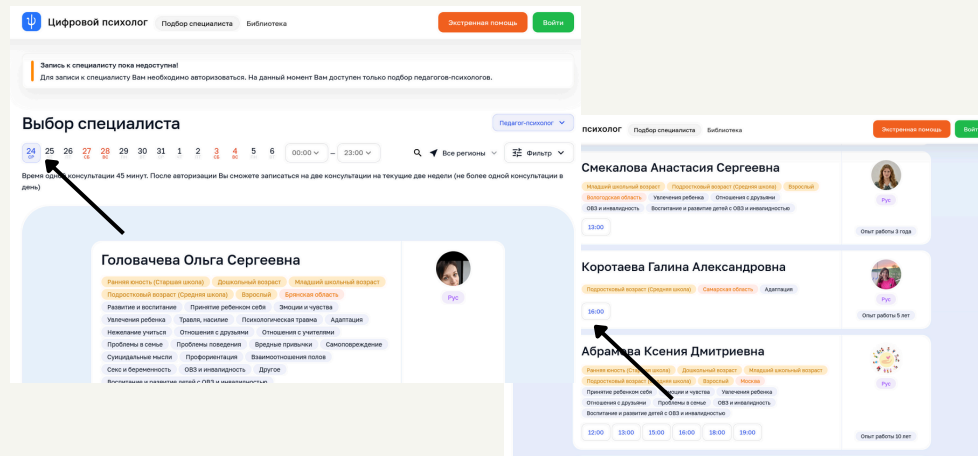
Цифровой психолог Подбор специалиста Библиотека Экстренная помощь Войти

Запись к специалисту пока недоступна!
Для записи к специалисту Вам необходимо авторизоваться. На данный момент Вам доступен только подбор педагогов-психологов.

Выбор специалиста

Педагог-психолог

24 СР 25 26 27 СБ 28 ВС 29 30 31 1 2 3 СБ 4 ВС 5 6 00:00 – 23:00 Все регионы Фильтр

Время одной консультации 45 минут. После авторизации Вы сможете записаться на две консультации на текущие две недели (не более одной консультации в день)

Головачева Ольга Сергеевна
Ранняя юность (Старшая школа) Дошкольный возраст Младший школьный возраст Подростковый возраст (Средняя школа) Взрослый Брянская область Развитие и воспитание Принятие ребенком себя Эмоции и чувства Увлечения ребенка Травля, насилие Психологическая травма Адаптация Нежелание учиться Отношения с друзьями Отношения с учителями Проблемы в семье Проблемы поведения Вредные привычки Самоповреждение Суицидальные мысли Профориентация Взаимоотношения полов Секс и беременность ОВЗ и инвалидность Другое Воспитание и развитие детей с ОВЗ и инвалидностью
Рус

психолог Подбор специалиста Библиотека Экстренная помощь Войти

Смекалова Анастасия Сергеевна
Младший школьный возраст Подростковый возраст (Средняя школа) Взрослый Вологодская область Увлечения ребенка Отношения с друзьями ОВЗ и инвалидность Воспитание и развитие детей с ОВЗ и инвалидностью
13:00
Рус
Опыт работы 3 года

Коротаева Галина Александровна
Подростковый возраст (Средняя школа) Самарская область Адаптация
16:00
Рус
Опыт работы 5 лет

Абрамова Ксения Дмитриевна
Ранняя юность (Старшая школа) Дошкольный возраст Младший школьный возраст Подростковый возраст (Средняя школа) Взрослый Москва Принятие ребенком себя Эмоции и чувства Увлечения ребенка Отношения с друзьями Проблемы в семье ОВЗ и инвалидность Воспитание и развитие детей с ОВЗ и инвалидностью
12:00 13:00 15:00 16:00 18:00 19:00
Рус
Опыт работы 10 лет